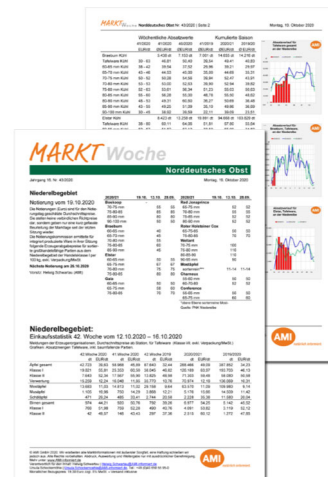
MARKT Woche

Norddeutsches Obst

Jahrgang 16, Nr. 43/2020

Montag, 19. Oktober 2020

Niederelbegebiet

Notierung vom 19.10.2020

Niederelbegebiet:

Einkaufsstatistik 42. Woche vom 12.10.2020 — 16.10.2020

AMI

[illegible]